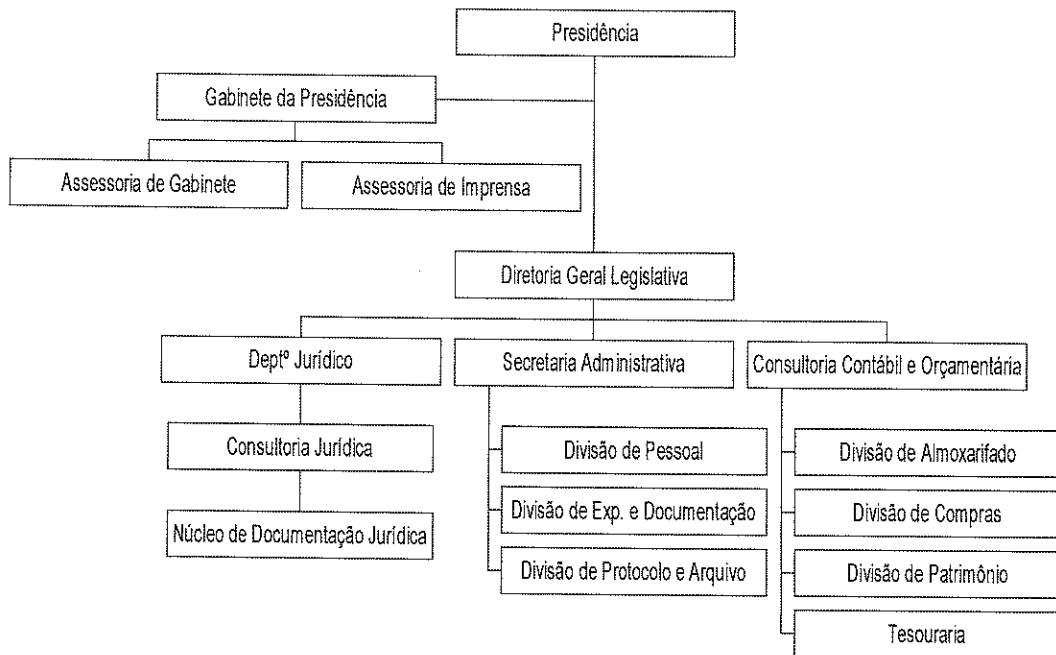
Presidência

Gabinete da Presidência

Assessoria de Gabinete

Assessoria de Imprensa

Diretoria Geral Legislativa

Deptº Jurídico

Secretaria Administrativa

Consultoria Contábil e Orçamentária

Consultoria Jurídica

Núcleo de Documentação Jurídica

Divisão de Pessoal

Divisão de Exp. e Documentação

Divisão de Protocolo e Arquivo

Divisão de Almoxarifado

Divisão de Compras

Divisão de Patrimônio

Tesouraria